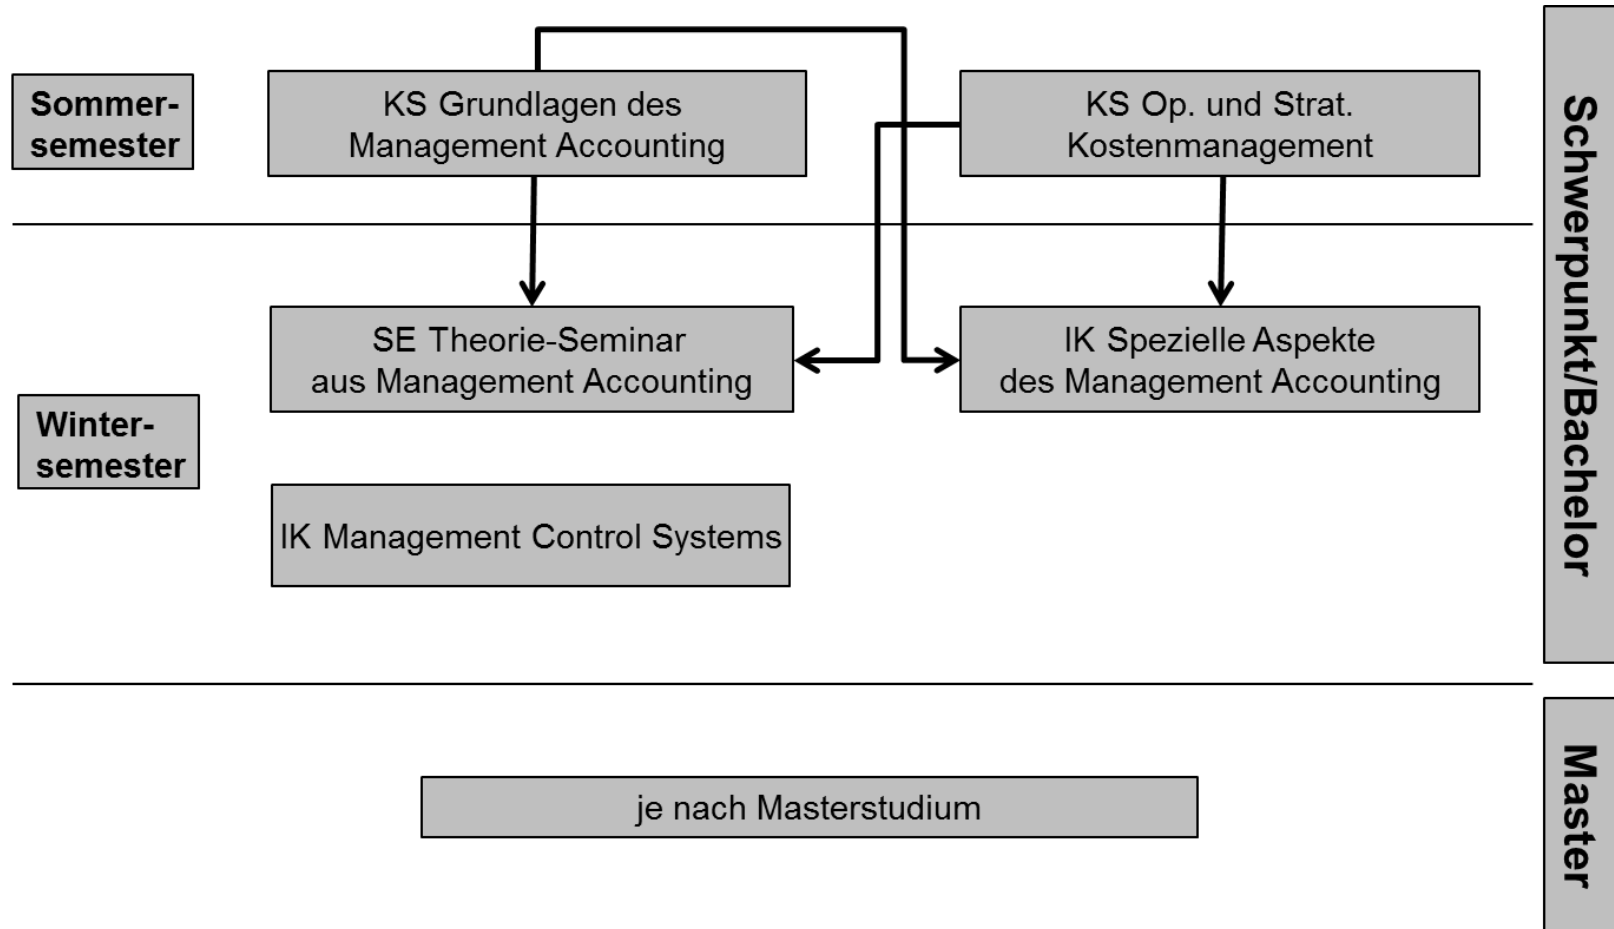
Sommersemester

KS Grundlagen des Management Accounting

KS Op. und Strat. Kostenmanagement

Schwerpunkt/Bachelor

SE Theorie-Seminar aus Management Accounting

IK Spezielle Aspekte des Management Accounting

Wintersemester

IK Management Control Systems

je nach Masterstudium

Master